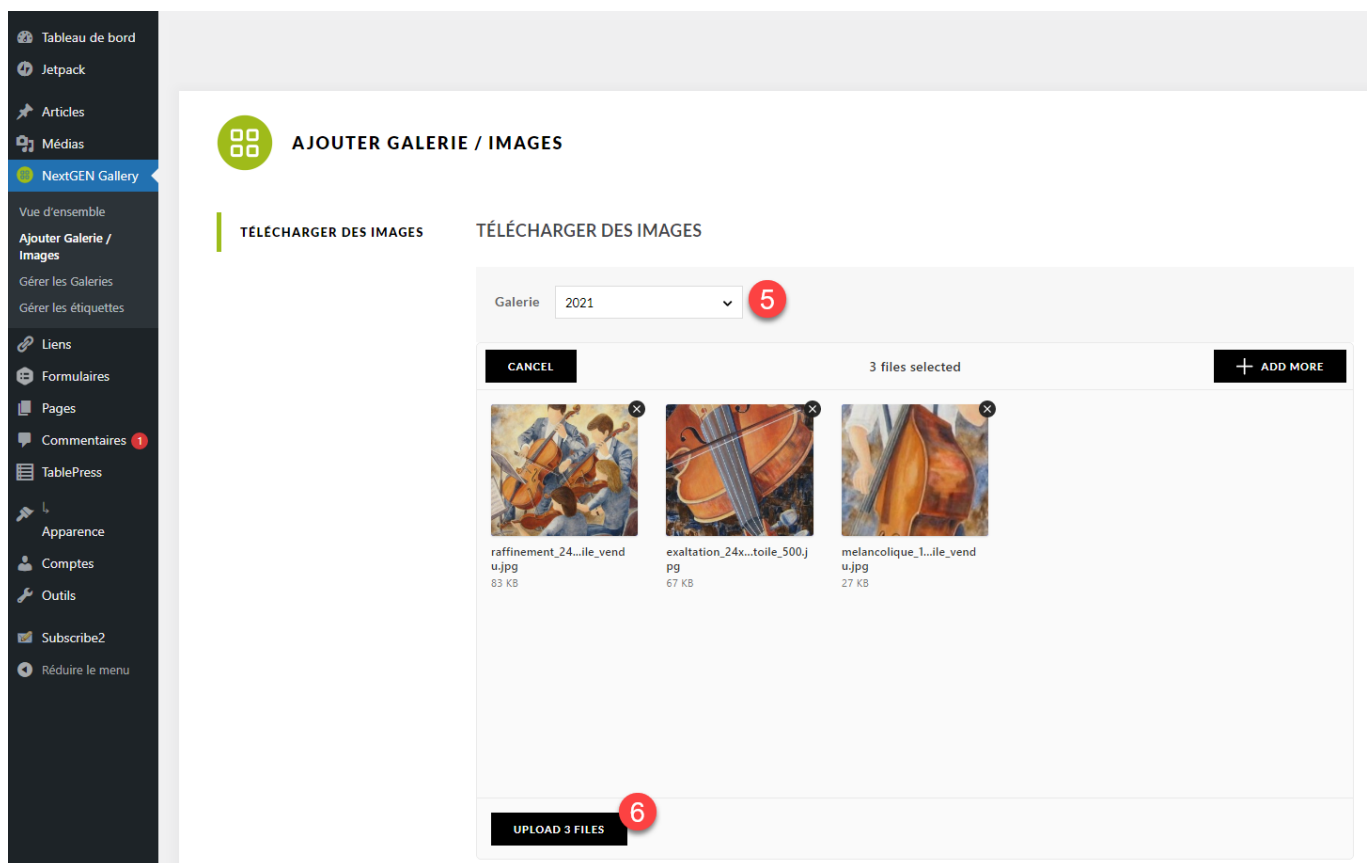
Tableau de bord
Jetpack
Articles
Médias
NextGEN Gallery
Vue d'ensemble
Ajouter Galerie / Images
Gérer les Galeries
Gérer les étiquettes
Liens
Formulaires
Pages
Commentaires 1
TablePress
Apparence
Comptes
Outils
Subscribe2
Réduire le menu

AJOUTER GALERIE / IMAGES

TÉLÉCHARGER DES IMAGES

TÉLÉCHARGER DES IMAGES

Galerie 2021

5

CANCEL
3 files selected
ADD MORE

raffinement_24...ile_vendu.jpg
83 KB

exaltation_24x...toile_500.jpg
67 KB

melancolique_1...ile_vendu.jpg
27 KB

UPLOAD 3 FILES

6